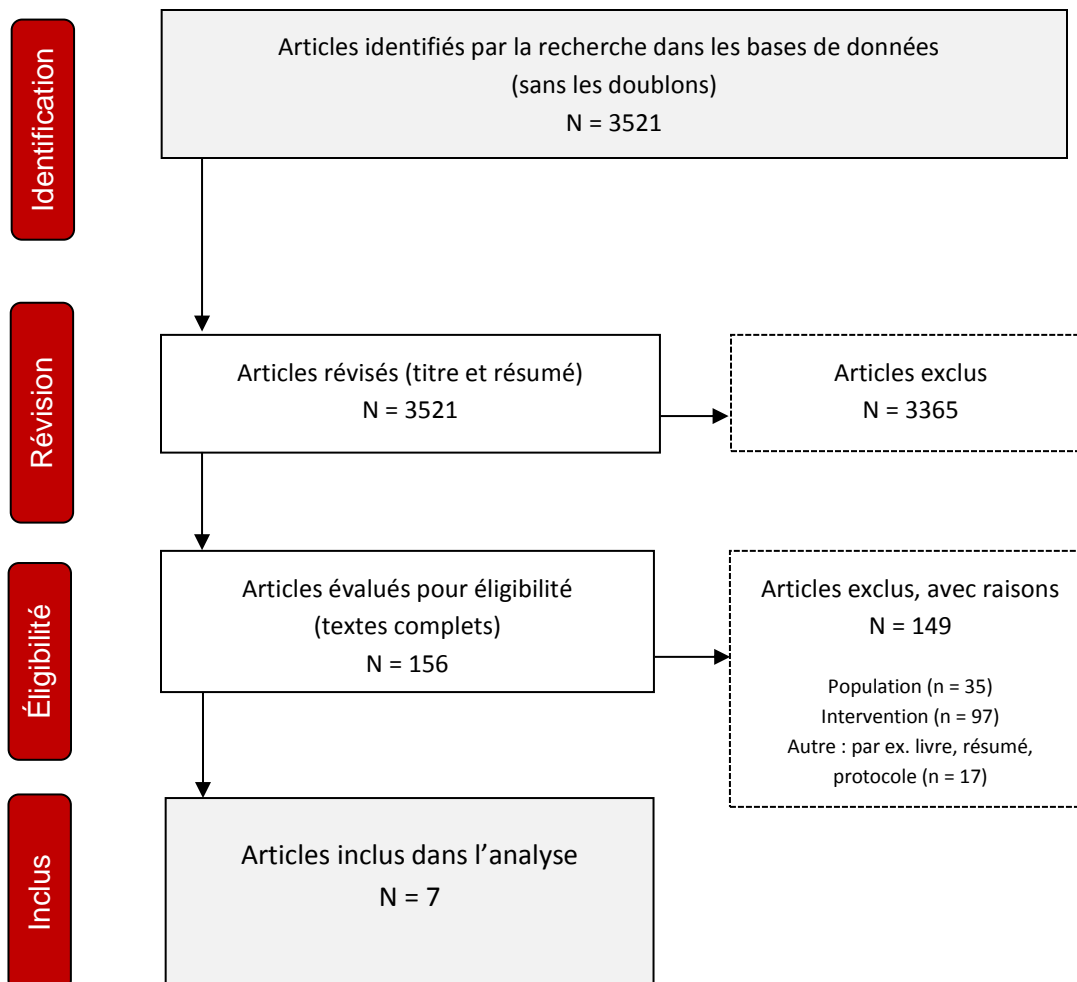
Identification

Articles identifiés par la recherche dans les bases de données (sans les doublons)
N = 3521

Révision

Articles révisés (titre et résumé)
N = 3521

Articles exclus
N = 3365

Éligibilité

Articles évalués pour éligibilité (textes complets)
N = 156

Articles exclus, avec raisons
N = 149

Population (n = 35)
Intervention (n = 97)
Autre : par ex. livre, résumé, protocole (n = 17)

Inclus

Articles inclus dans l'analyse
N = 7